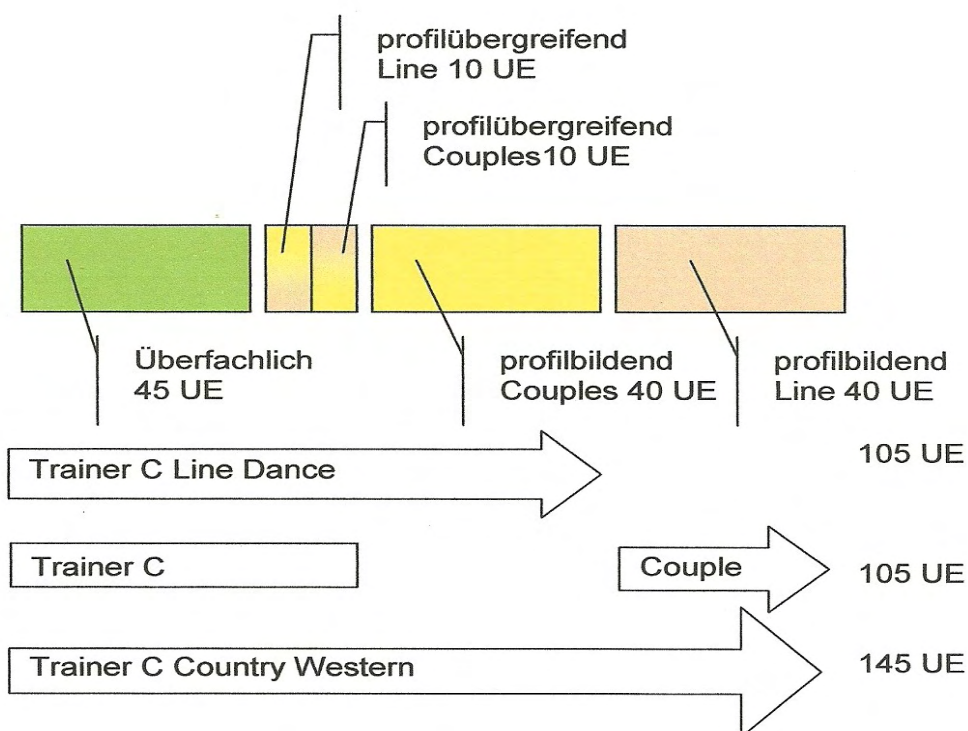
profilübergreifend
Line 10 UE

profilübergreifend
Couples10 UE

Überfachlich
45 UE

profilbildend
Couples 40 UE

profilbildend
Line 40 UE

Trainer C Line Dance

105 UE

Trainer C

Couple

105 UE

Trainer C Country Western

145 UE